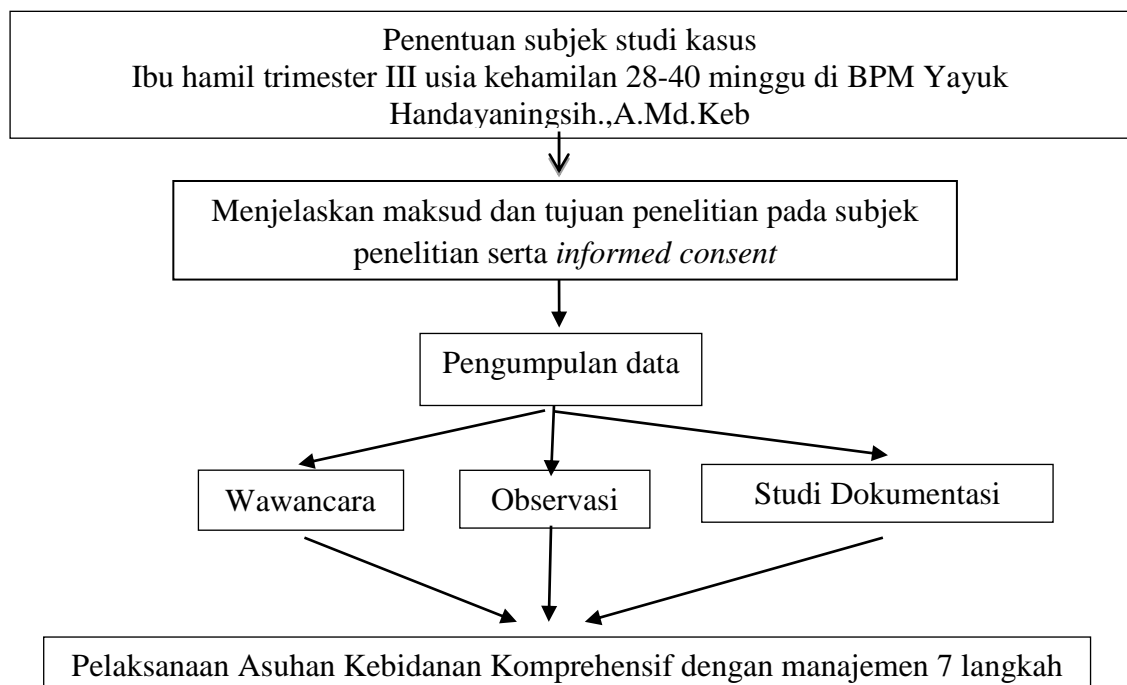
Penentuan subjek studi kasus
Ibu hamil trimester III usia kehamilan 28-40 minggu di BPM Yayuk Handayaningsih.,A.Md.Keb

Menjelaskan maksud dan tujuan penelitian pada subjek penelitian serta *informed consent*

Pengumpulan data

Wawancara

Observasi

Studi Dokumentasi

Pelaksanaan Asuhan Kebidanan Komprehensif dengan manajemen 7 langkah